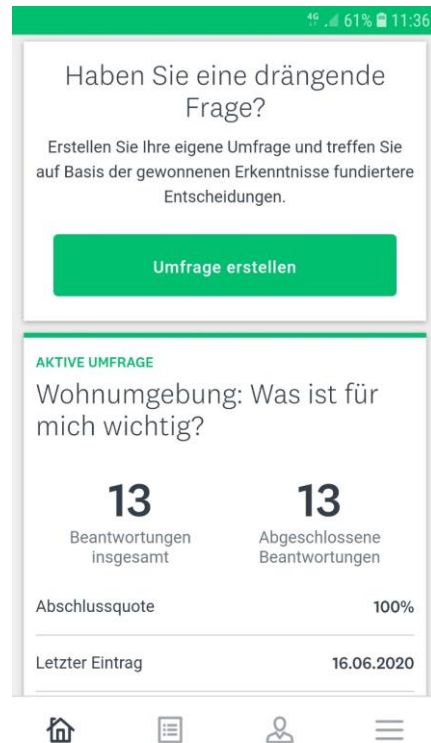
4G 61% 11:36

Haben Sie eine drängende Frage?

Erstellen Sie Ihre eigene Umfrage und treffen Sie auf Basis der gewonnenen Erkenntnisse fundiertere Entscheidungen.

Umfrage erstellen

AKTIVE UMFRAGE

Wohnumgebung: Was ist für mich wichtig?

13
Beantwortungen insgesamt

13
Abgeschlossene Beantwortungen

Abschlussquote 100%

Letzter Eintrag 16.06.2020